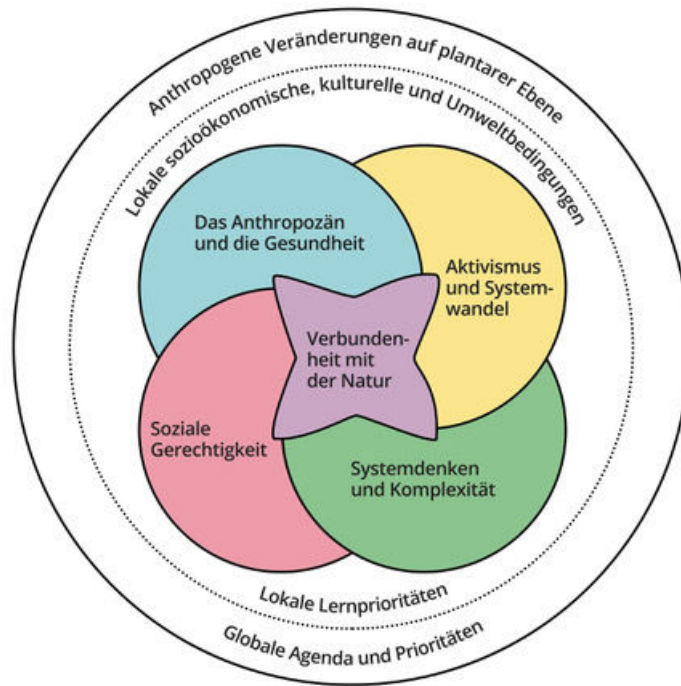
Anthropogene Veränderungen auf plantarer Ebene

Lokale sozioökonomische, kulturelle und Umweltbedingungen

Das Anthropozän und die Gesundheit

Aktivismus und Systemwandel

Verbundenheit mit der Natur

Soziale Gerechtigkeit

Systemdenken und Komplexität

Lokale Lernprioritäten

Globale Agenda und Prioritäten